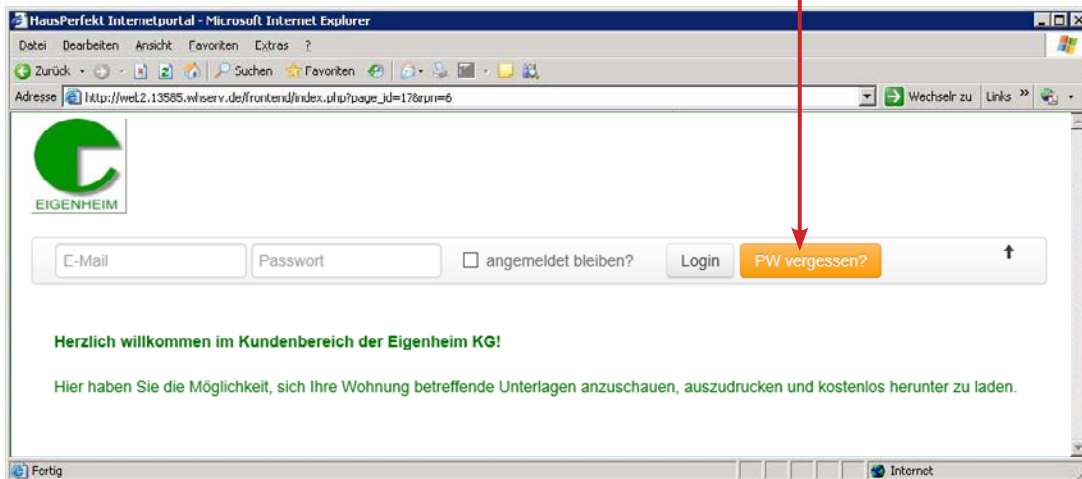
HausPerfekt Internetportal - Microsoft Internet Explorer

Datei Bearbeiten Ansicht Favoriten Extras ?

Zurück Suchen Favoriten

Adresse http://web2.13585.whserv.de/frontend/index.php?page_id=17&rpn=6 Wechseln zu Links »

EIGENHEIM

E-Mail Passwort angemeldet bleiben? Login PW vergessen?

**Herzlich willkommen im Kundenbereich der Eigenheim KG!**

Hier haben Sie die Möglichkeit, sich Ihre Wohnung betreffende Unterlagen anzuschauen, auszudrucken und kostenlos herunter zu laden.

Fertig Internet